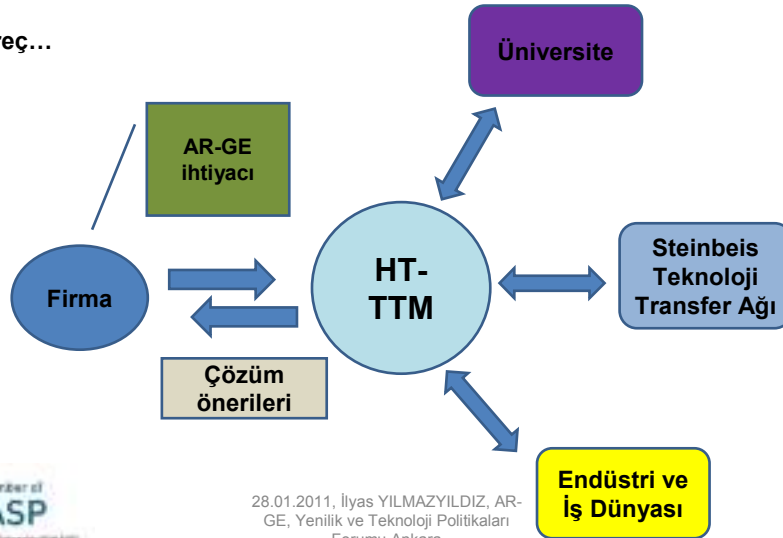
reç…

Üniversite

AR-GE ihtiyacı

Firma

HT-TTM

Steinbeis Teknoloji Transfer Ağı

Çözüm önerileri

Endüstri ve İş Dünyası

mber of
ASP

28.01.2011, İlyas YILMAZYILDIZ, AR-GE, Yenilik ve Teknoloji Politikaları Forumu Ankara